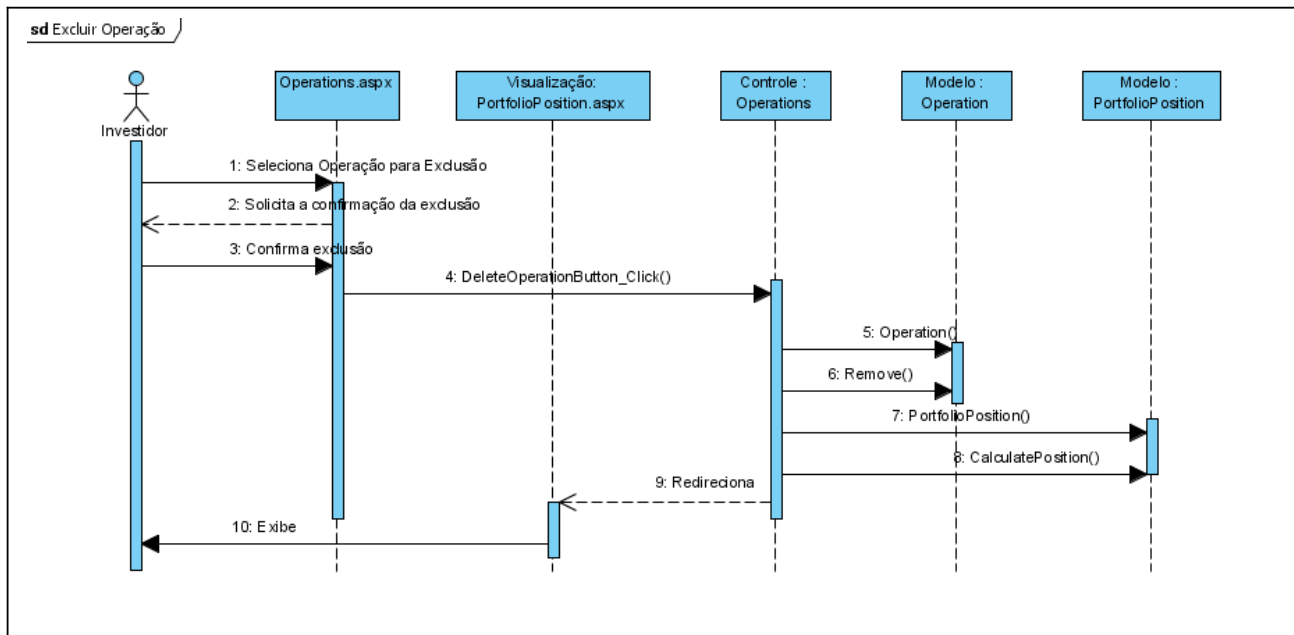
sd Excluir Operação

Investidor

Operations.aspx

Visualização: PortfolioPosition.aspx

Controle : Operations

Modelo : Operation

Modelo : PortfolioPosition

1: Seleciona Operação para Exclusão

2: Solicita a confirmação da exclusão

3: Confirma exclusão

4: DeleteOperationButton_Click()

5: Operation()

6: Remove()

7: PortfolioPosition()

8: CalculatePosition()

9: Redireciona

10: Exibe